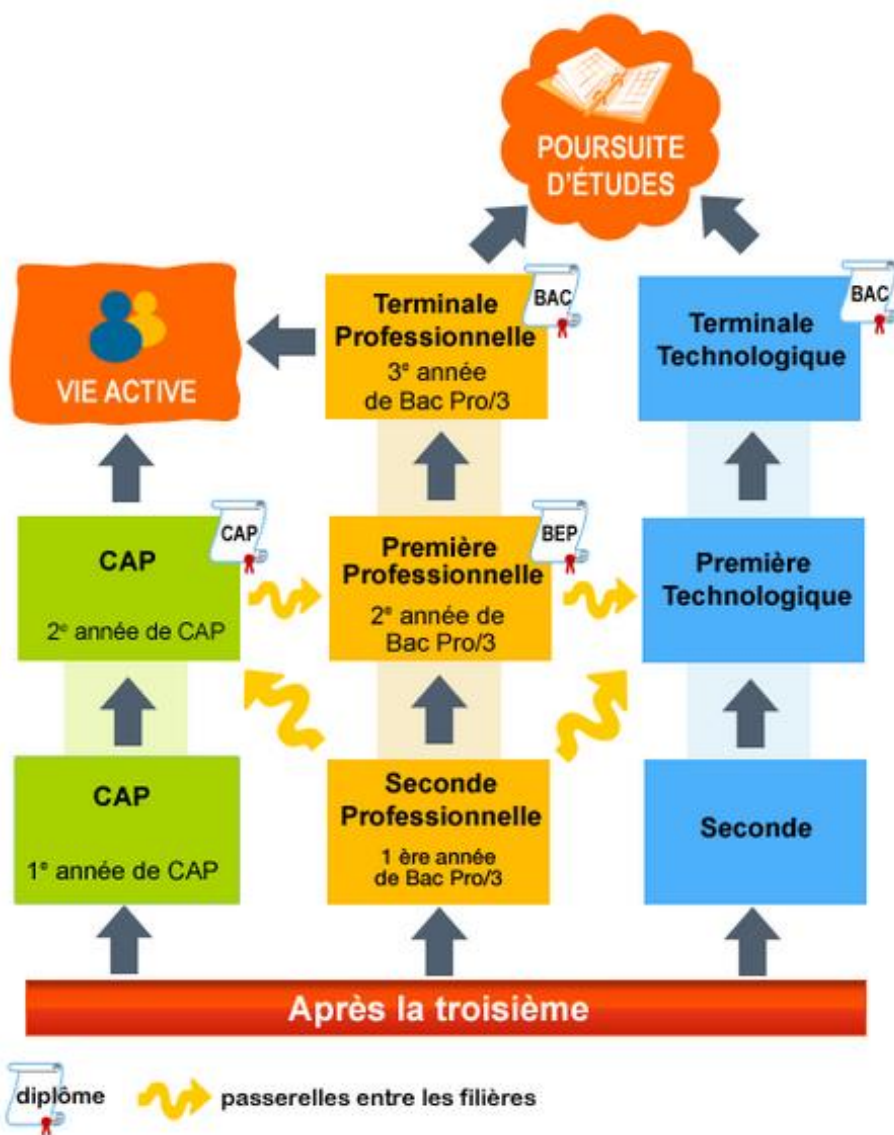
POURSUITE D'ÉTUDES

VIE ACTIVE

BAC
Terminale Professionnelle
3$^e$ année de Bac Pro/3

BAC
Terminale Technologique

CAP
CAP
2$^e$ année de CAP

BEP
Première Professionnelle
2$^e$ année de Bac Pro/3

Première Technologique

CAP
1$^e$ année de CAP

Seconde Professionnelle
1 ère année de Bac Pro/3

Seconde

Après la troisième

diplôme
passerelles entre les filières